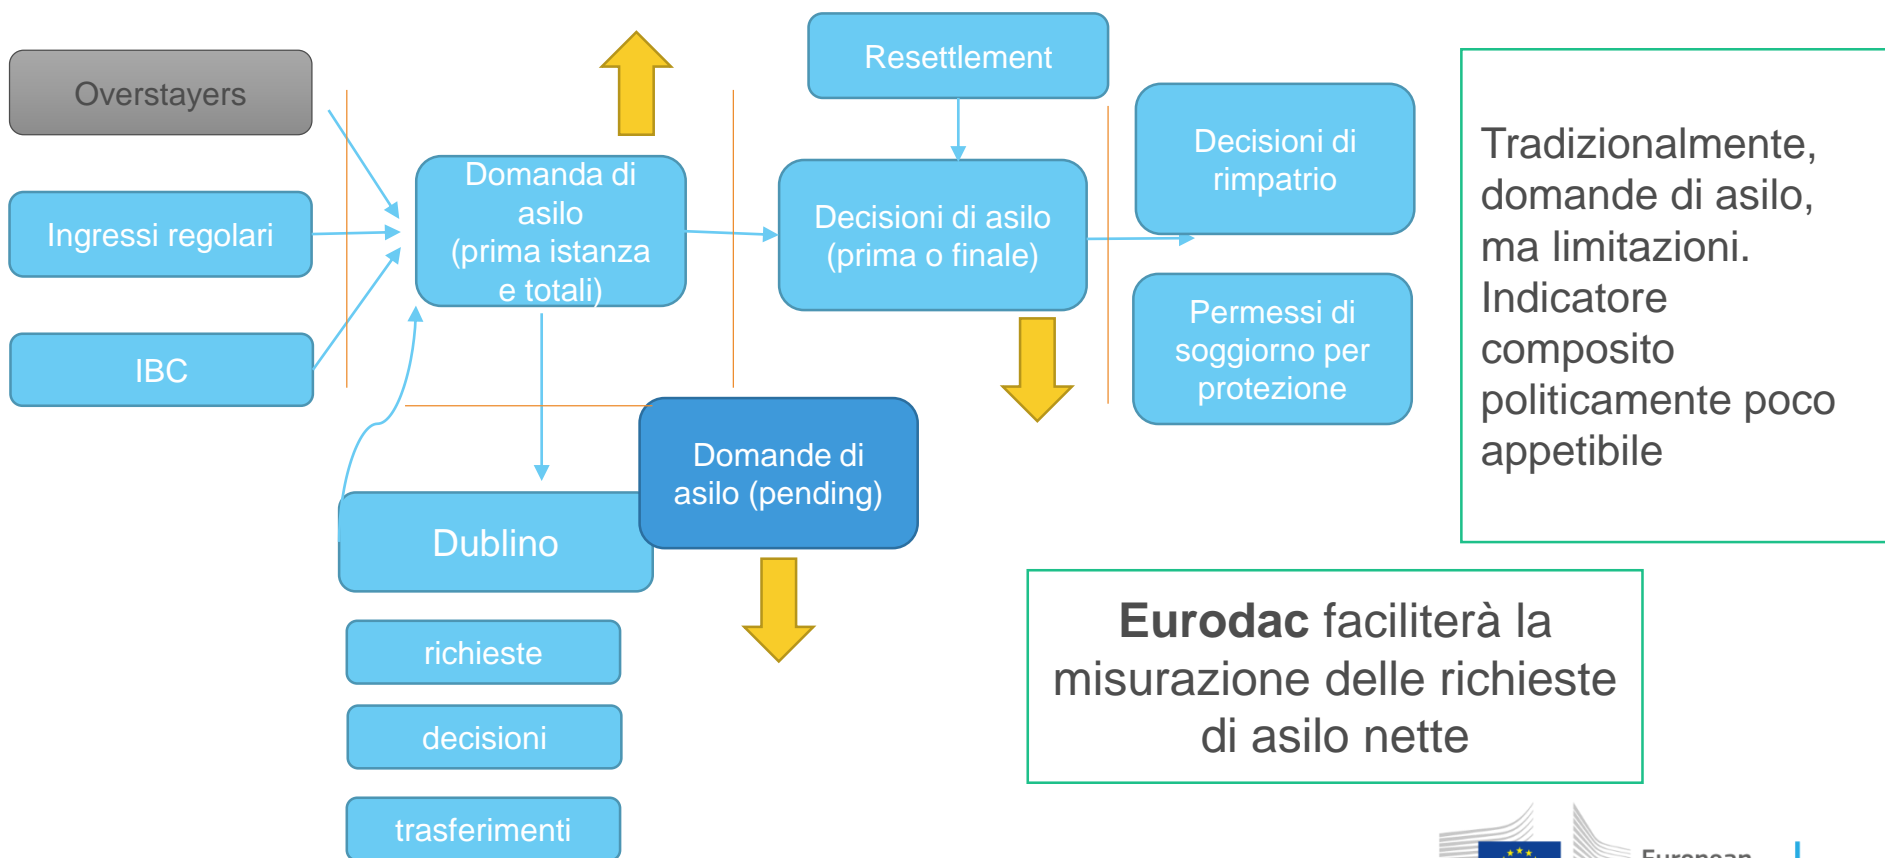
Overstayers

Ingressi regolari

IBC

Domanda di asilo (prima istanza e totali)

Resettlement

Decisioni di asilo (prima o finale)

Decisioni di rimpatrio

Permessi di soggiorno per protezione

Tradizionalmente, domande di asilo, ma limitazioni. Indicatore composito politicamente poco appetibile

Dublino

Domande di asilo (pending)

richieste

decisioni

trasferimenti

**Eurodac** faciliterà la misurazione delle richieste di asilo nette

European